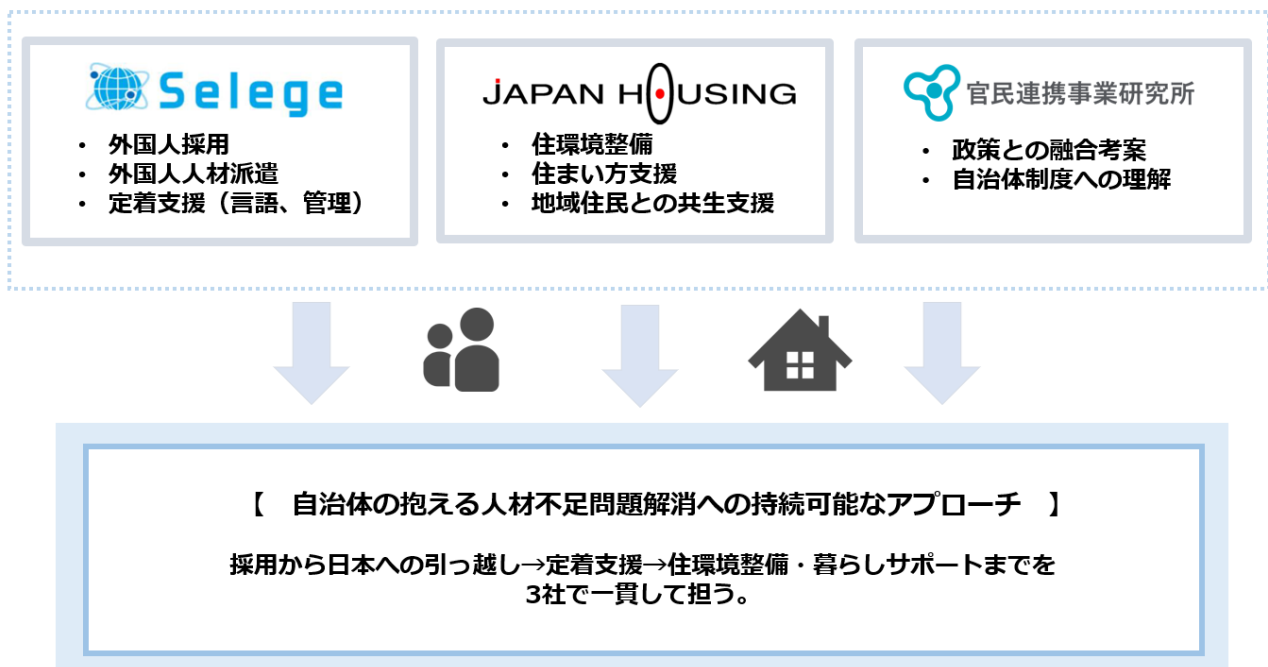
Selege

・ 外国人採用
・ 外国人人材派遣
・ 定着支援（言語、管理）

JAPAN HOUSING

・ 住環境整備
・ 住まい方支援
・ 地域住民との共生支援

官民連携事業研究所

・ 政策との融合考案
・ 自治体制度への理解

【　自治体の抱える人材不足問題解消への持続可能なアプローチ　】

採用から日本への引っ越し→定着支援→住環境整備・暮らしサポートまでを3社で一貫して担う。